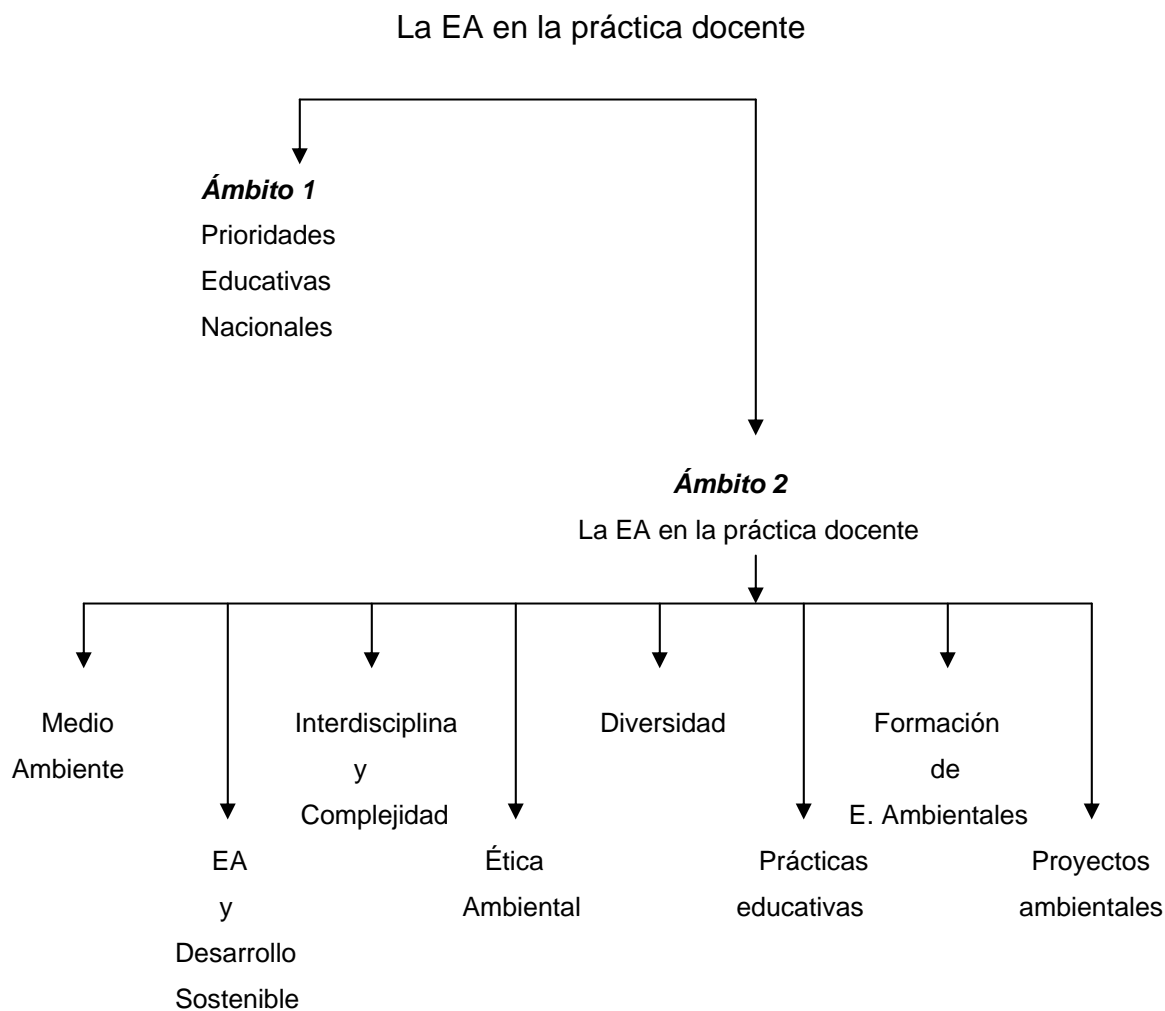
La EA en la práctica docente

***Ámbito 1***
Prioridades Educativas Nacionales

***Ámbito 2***
La EA en la práctica docente

Medio Ambiente

EA y Desarrollo Sostenible

Interdisciplina y Complejidad

Ética Ambiental

Diversidad

Prácticas educativas

Formación de E. Ambientales

Proyectos ambientales